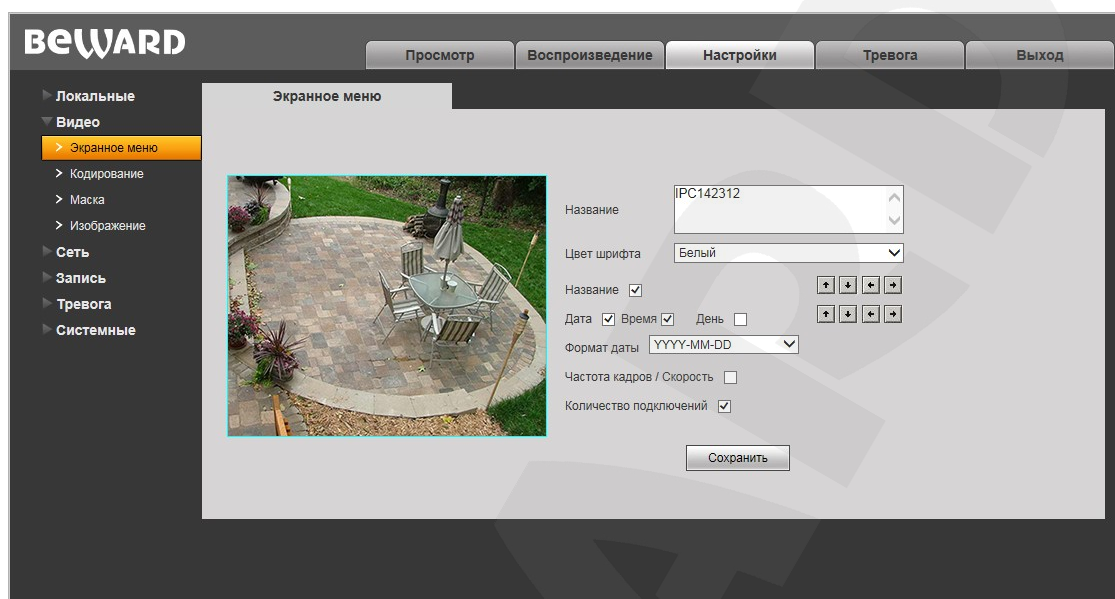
BEWARD

Просмотр | Воспроизведение | Настройки | Тревога | Выход

Локальные
Видео
> Экранное меню
> Кодирование
> Маска
> Изображение
Сеть
Запись
Тревога
Системные

Экранное меню

Название IPC142312

Цвет шрифта Белый

Название ☑

Дата ☑ Время ☑ День ☐

Формат даты YYYY-MM-DD

Частота кадров / Скорость ☐

Количество подключений ☑

Сохранить